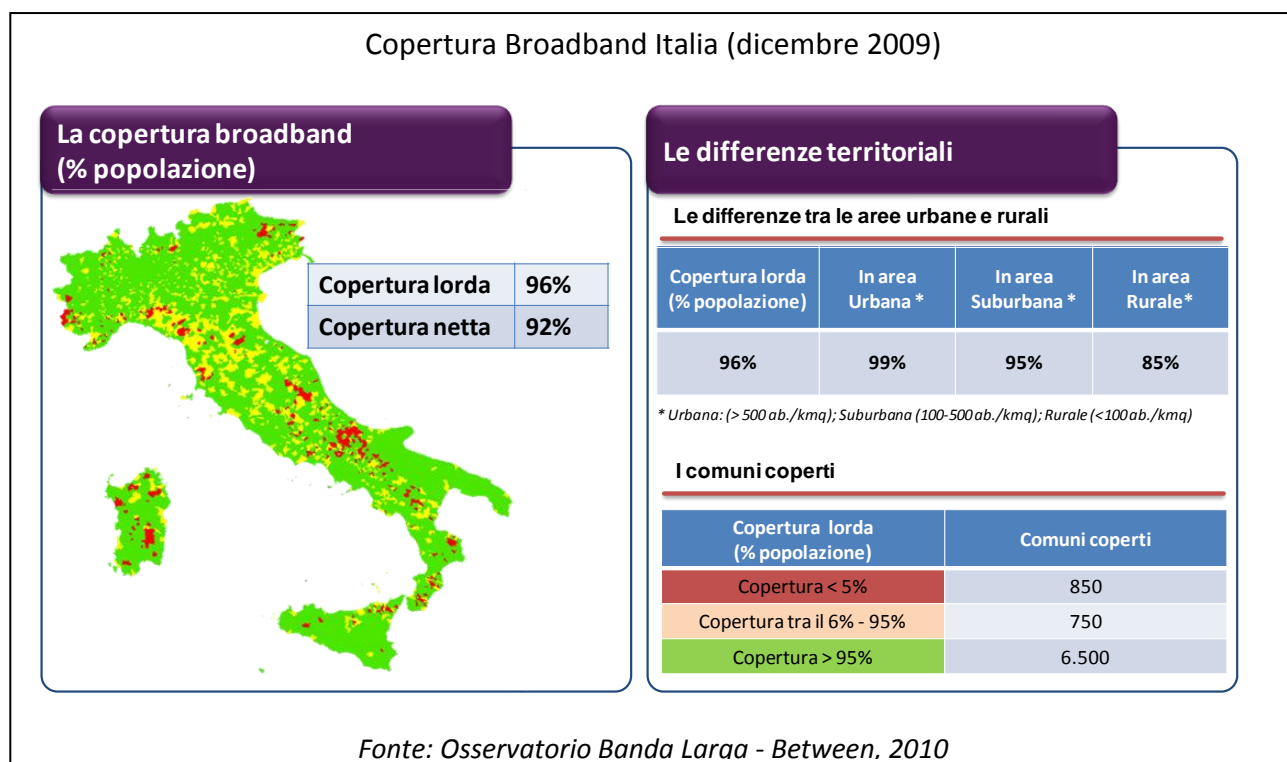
Copertura Broadband Italia (dicembre 2009)

La copertura broadband (% popolazione)

| Copertura lorda | 96% |
|---|---|
| Copertura netta | 92% |

Le differenze territoriali

Le differenze tra le aree urbane e rurali

| Copertura lorda (% popolazione) | In area Urbana * | In area Suburbana * | In area Rurale* |
|---|---|---|---|
| 96% | 99% | 95% | 85% |

* Urbana: (> 500 ab./kmq); Suburbana (100-500 ab./kmq); Rurale (<100 ab./kmq)

I comuni coperti

| Copertura lorda (% popolazione) | Comuni coperti |
|---|---|
| Copertura < 5% | 850 |
| Copertura tra il 6% - 95% | 750 |
| Copertura > 95% | 6.500 |

Fonte: Osservatorio Banda Larga - Between, 2010